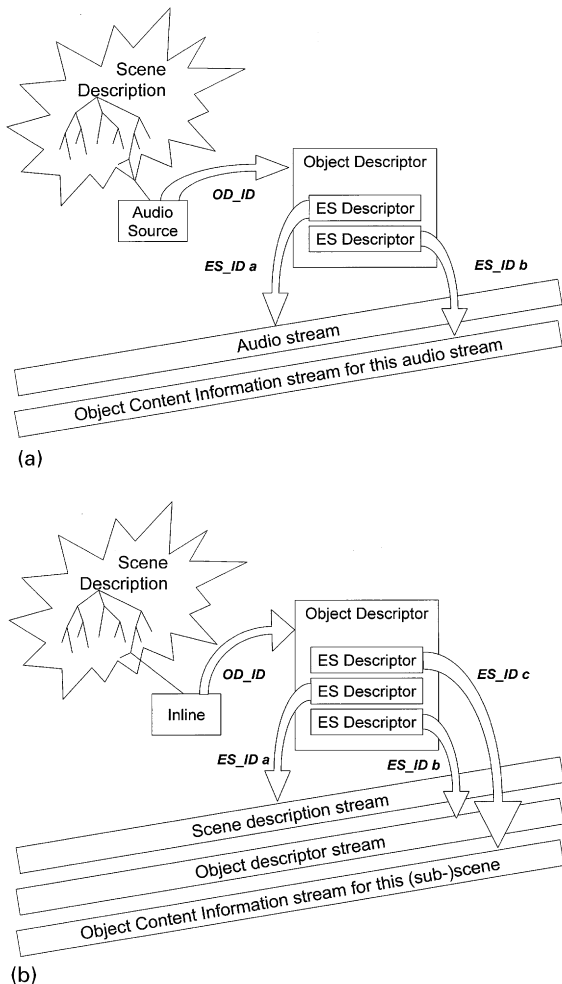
Scene Description

Audio Source

OD_ID

Object Descriptor

ES Descriptor

ES Descriptor

ES_ID a

ES_ID b

Audio stream

Object Content Information stream for this audio stream

(a)

Scene Description

Inline

OD_ID

Object Descriptor

ES Descriptor

ES Descriptor

ES Descriptor

ES_ID c

ES_ID a

ES_ID b

Scene description stream

Object descriptor stream

Object Content Information stream for this (sub-)scene

(b)